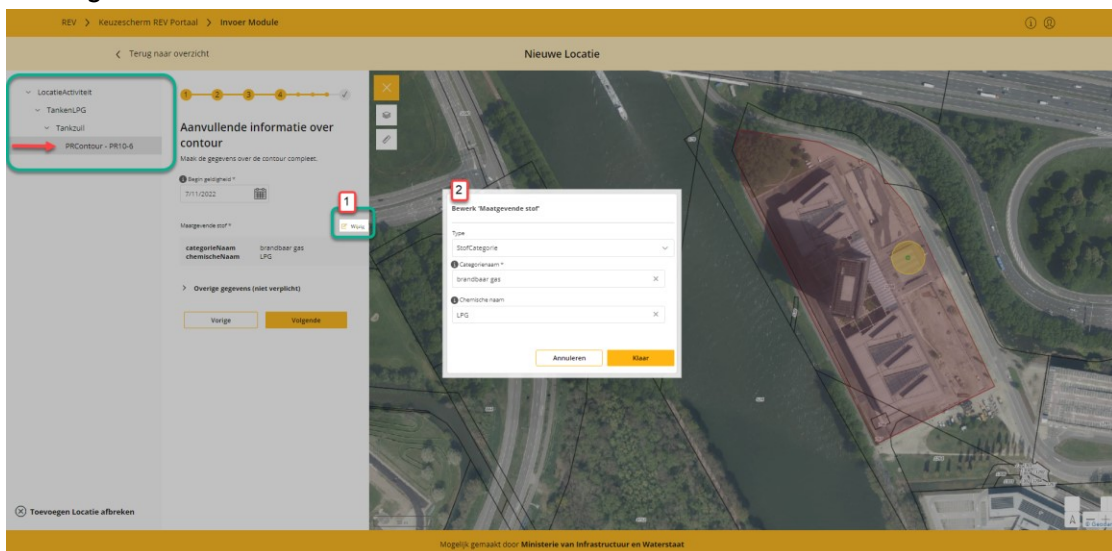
REV > Keuzescherm REV Portaal > Invoer Module

< Terug naar overzicht

Nieuwe Locatie

LocatieActiviteit
TankenLPG
Tankzuil
PRContour - PR10-6

1 2 3 4

Aanvullende informatie over contour

Maak de gegevens over de contour compleet.

Begin geldigheid *
7/11/2022

Maatgevende stof *

1

Wijzig

categorieNaam brandbaar gas
chemischeNaam LPG

> Overige gegevens (niet verplicht)

Vorige

Volgende

2

Bewerk 'Maatgevende stof'

Type
StofCategorie

Categorienaam *
brandbaar gas

Chemische naam
LPG

Annuleren

Klaar

Toevoegen Locatie afbreken

Mogelijk gemaakt door Ministerie van Infrastructuur en Waterstaat